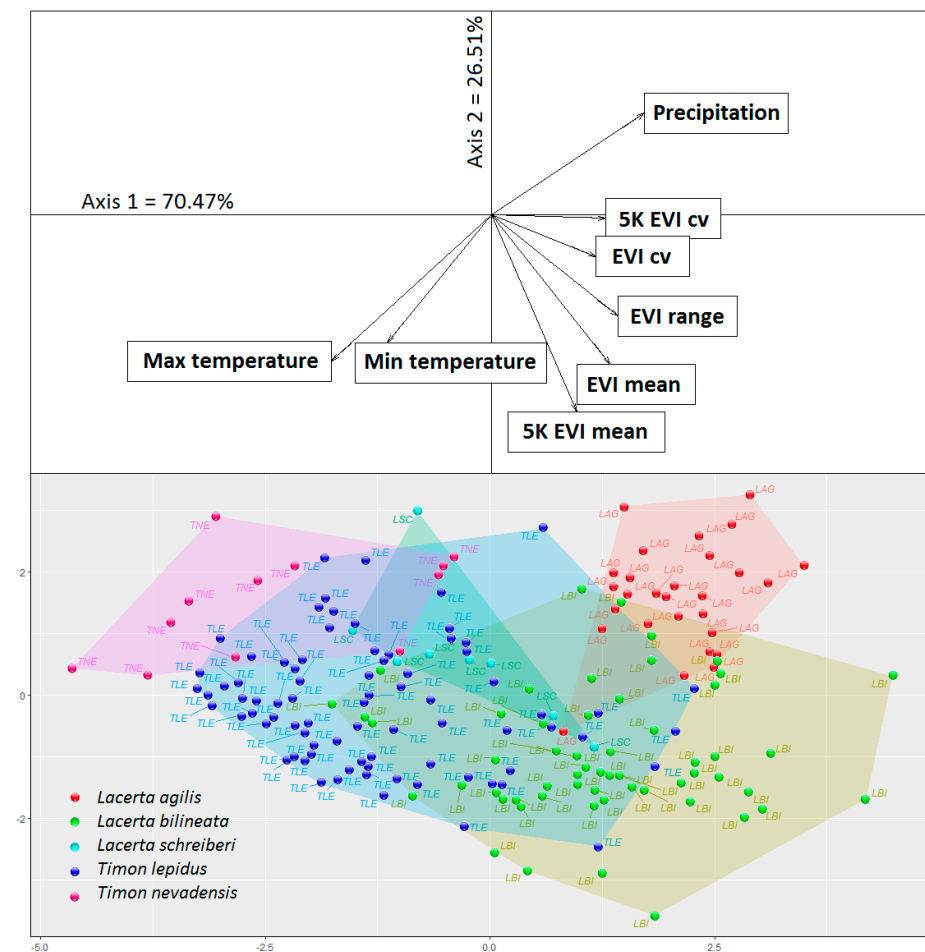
Axis 2 = 26.51%

Precipitation

Axis 1 = 70.47%

5K EVI cv

EVI cv

EVI range

Max temperature

Min temperature

EVI mean

5K EVI mean

2

0

-2

-5.0

-2.5

0.0

2.5

TNE TNE TNE TNE TNE TNE TNE TNE TNE TNE TNE TNE

LSC LSC LSC LSC LSC LSC LSC

TLE TLE TLE TLE TLE TLE TLE TLE TLE TLE TLE TLE TLE TLE TLE TLE TLE TLE TLE TLE

LAG LAG LAG LAG LAG LAG LAG LAG LAG LAG LAG LAG LAG LAG LAG LAG LAG LAG LAG LAG

LBI LBI LBI LBI LBI LBI LBI LBI LBI LBI LBI LBI LBI LBI LBI LBI LBI LBI LBI LBI

Lacerta agilis
Lacerta bilineata
Lacerta schreiberi
Timon lepidus
Timon nevadensis